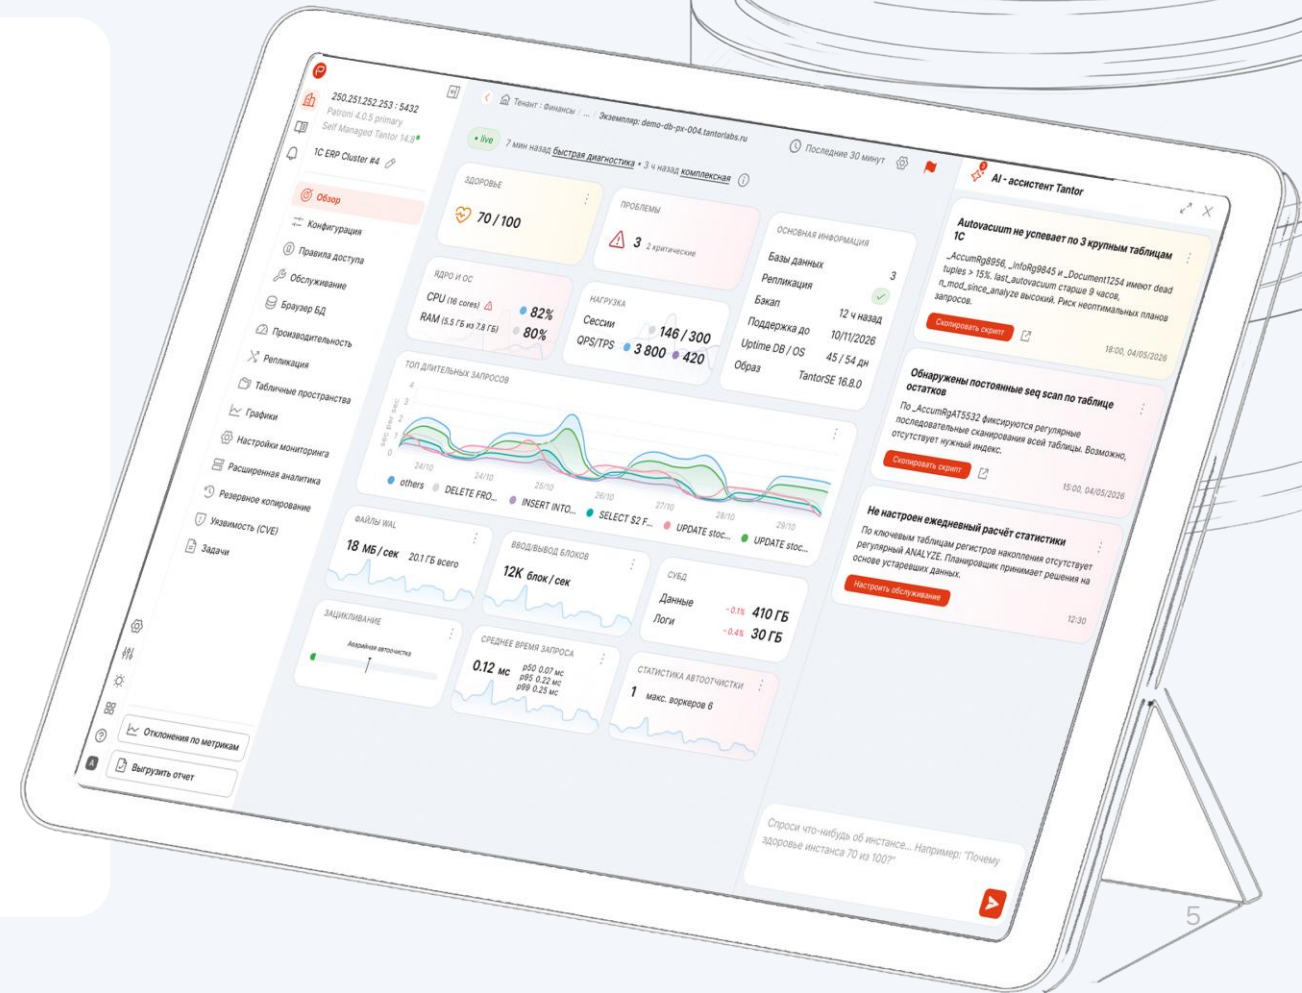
250.251.252.253 : 5432
Patroni 4.0.5 primary
Self Managed Tantor 14.8
1C ERP Cluster #4

Обзор
Конфигурация
Правила доступа
Обслуживание
Браузер БД
Производительность
Репликация
Табличные пространства
Графики
Настройки мониторинга
Расширенная аналитика
Резервное копирование
Уязвимость (CVE)
Задачи

Отклонения по метрикам
Выгрузить отчет

Тенант : Финансы / ... Экземпляр: demo-db-px-004.tantorlabs.ru

• live 7 мин назад быстрая диагностика • 3 ч назад комплексная

Последние 30 минут

ЗДОРОВЬЕ
70 / 100

ПРОБЛЕМЫ
3 2 критические

ОСНОВНАЯ ИНФОРМАЦИЯ
Базы данных 3
Репликация
Бэкап 12 ч назад
Поддержка до 10/11/2026
Uptime DB / OS 45 / 54 дн
Образ TantorSE 16.8.0

ЯДРО И ОС
CPU (16 cores) 82%
RAM (5.5 ГБ из 7.8 ГБ) 80%

НАГРУЗКА
Сессии 146 / 300
QPS/TPS 3 800 420

ТОП ДЛИТЕЛЬНЫХ ЗАПРОСОВ
4
3
2
1
0
24/10 24/10 25/10 26/10 27/10 28/10 29/10
others DELETE FRO... INSERT INTO... SELECT $2 F... UPDATE stoc... UPDATE stoc...

ФАЙЛЫ WAL
18 МБ / сек 20.1 ГБ всего

ВВОД/ВЫВОД БЛОКОВ
12K блок / сек

СУБД
Данные -0.1% 410 ГБ
Логи -0.4% 30 ГБ

ЗАЦИКЛИВАНИЕ
Аварийная автоочистка

СРЕДНЕЕ ВРЕМЯ ЗАПРОСА
0.12 мс p50 0.07 мс p95 0.22 мс p99 0.25 мс

СТАТИСТИКА АВТООЧИСТКИ
1 макс. воркеров 6

AI - ассистент Tantor

Autovacuum не успевает по 3 крупным таблицам 1С
_AccumRg8956, _InfoRg9845 и _Document1254 имеют dead tuples > 15%. last_autovacuum старше 9 часов, n_mod_since_analyze высокий. Риск неоптимальных планов запросов.
Скопировать скрипт
18:00, 04/05/2026

Обнаружены постоянные seq scan по таблице остатков
По _AccumRgAT5532 фиксируются регулярные последовательные сканирования всей таблицы. Возможно, отсутствует нужный индекс.
Скопировать скрипт
15:00, 04/05/2026

Не настроен ежедневный расчёт статистики
По ключевым таблицам регистров накопления отсутствует регулярный ANALYZE. Планировщик принимает решения на основе устаревших данных.
Настроить обслуживание
12:30

Спроси что-нибудь об инстансе... Например: "Почему здоровье инстанса 70 из 100?"

5